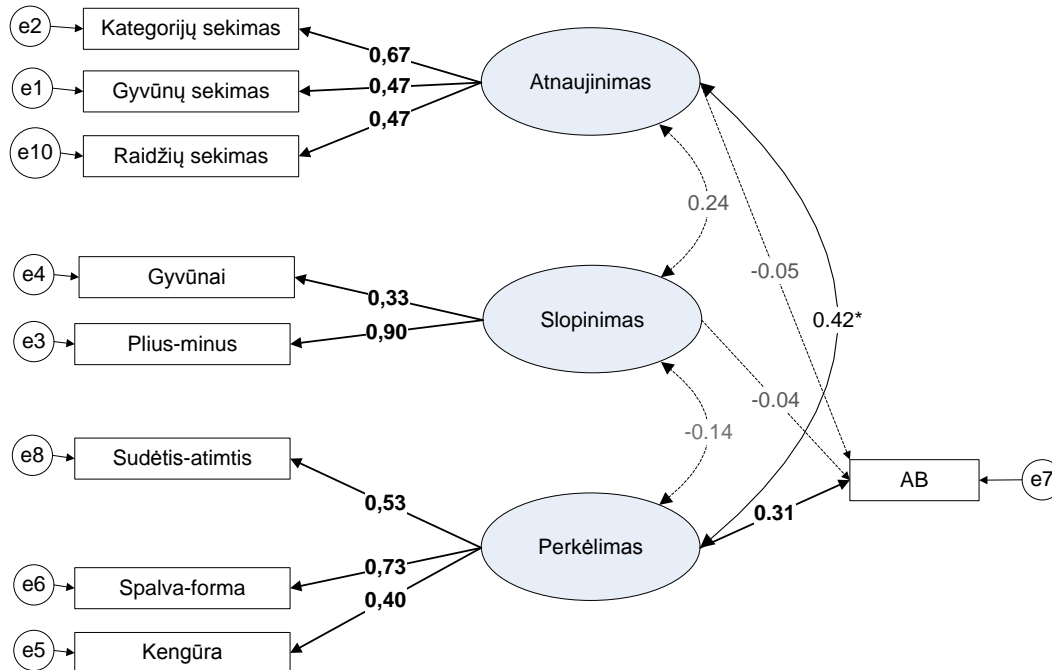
e2
Kategorijų sekimas
0,67
e1
Gyvūnų sekimas
0,47
0,47
e10
Raidžių sekimas
Atnaujinimas
0.24
-0.05
0.42*
e4
Gyvūnai
0,33
e3
Plius-minus
0,90
Slopinimas
-0.04
-0.14
e8
Sudėtis-atimtis
0,53
AB
e7
0.31
Perkėlimas
e6
Spalva-forma
0,73
0,40
e5
Kengūra